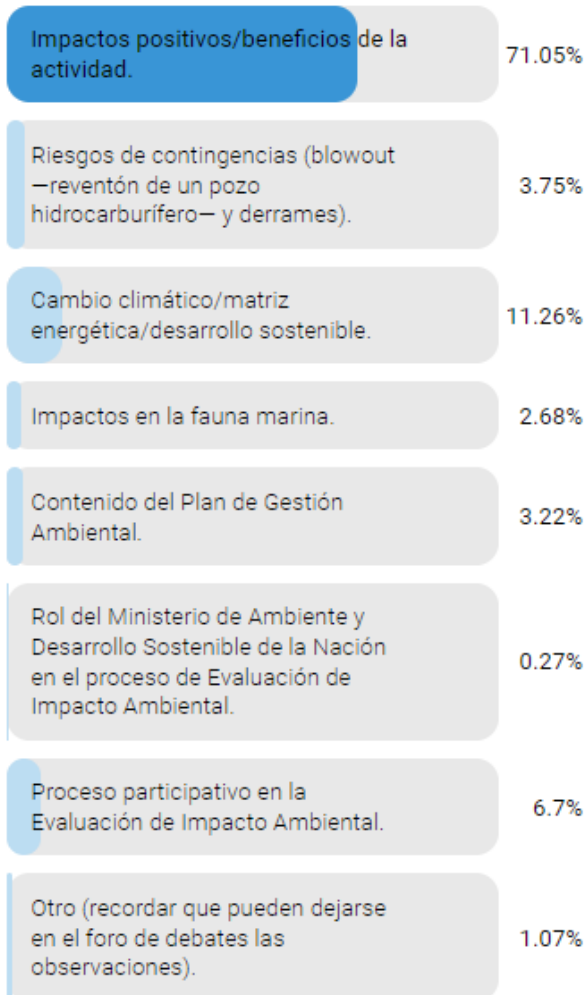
| | |
|---|---|
| Impactos positivos/beneficios de la actividad. | 71.05% |
| Riesgos de contingencias (blowout —reventón de un pozo hidrocarburífero— y derrames). | 3.75% |
| Cambio climático/matriz energética/desarrollo sostenible. | 11.26% |
| Impactos en la fauna marina. | 2.68% |
| Contenido del Plan de Gestión Ambiental. | 3.22% |
| Rol del Ministerio de Ambiente y Desarrollo Sostenible de la Nación en el proceso de Evaluación de Impacto Ambiental. | 0.27% |
| Proceso participativo en la Evaluación de Impacto Ambiental. | 6.7% |
| Otro (recordar que pueden dejarse en el foro de debates las observaciones). | 1.07% |